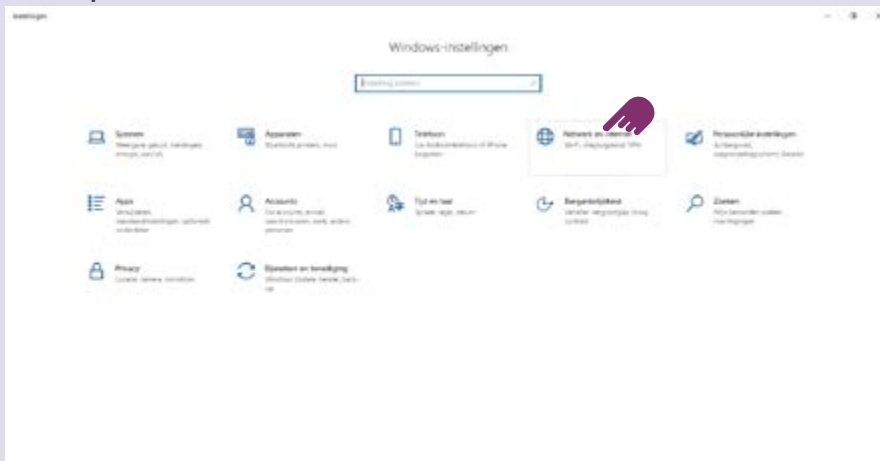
Instellingen

Windows-instellingen

Instelling zoeken

Systeem
Weergave, geluid, meldingen, energie, aan/uit

Apparaten
Bluetooth, printers, muis

Telefoon
Uw Android-telefoon of iPhone koppelen

Netwerk en internet
Wi-Fi, vliegtuigstand, VPN

Persoonlijke instellingen
Achtergrond, vergrendelingsscherm, kleuren

Apps
Verwijderen, standaardinstellingen, optionele onderdelen

Accounts
Uw accounts, e-mail, synchroniseren, werk, gezin

Tijd en taal
Spraak, regio, datum

Toegankelijkheid
Verteller, vergrootglas, hoog contrast

Zoeken
Mijn bestanden zoeken, machtigingen

Privacy
Locatie, camera, microfoon

Bijwerken en beveiliging
Windows Update, herstel, back-up